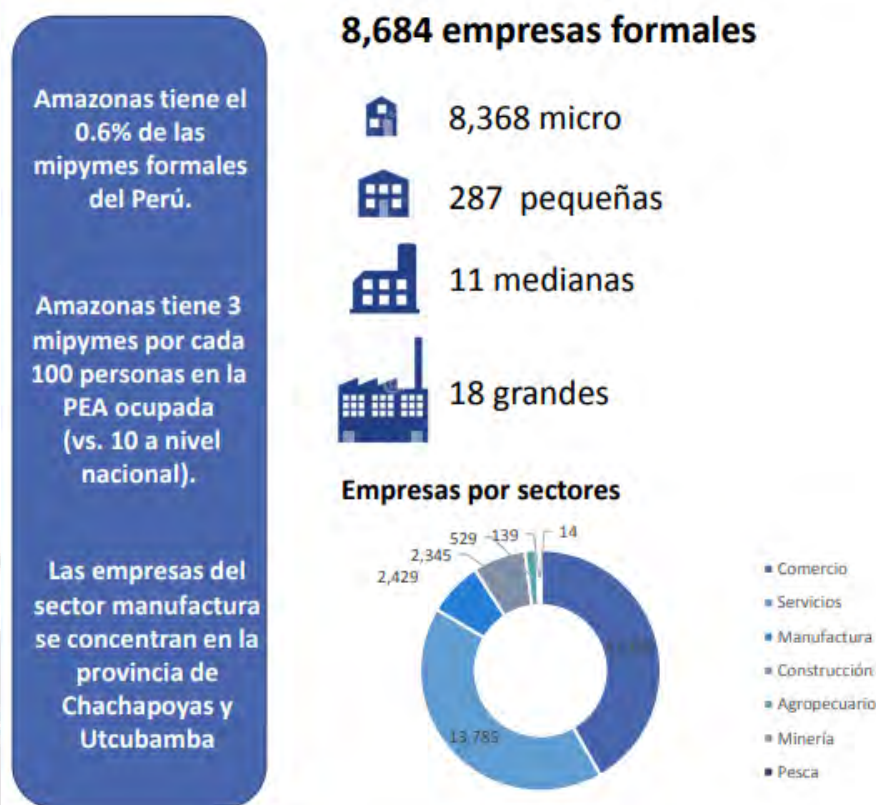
Amazonas tiene el 0.6% de las mipymes formales del Perú.

Amazonas tiene 3 mipymes por cada 100 personas en la PEA ocupada (vs. 10 a nivel nacional).

Las empresas del sector manufactura se concentran en la provincia de Chachapoyas y Utcubamba

8,684 empresas formales

8,368 micro

287 pequeñas

11 medianas

18 grandes

Empresas por sectores

529
139
14
2,345
2,429
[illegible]
13,785

Comercio
Servicios
Manufactura
Construcción
Agropecuario
Minería
Pesca